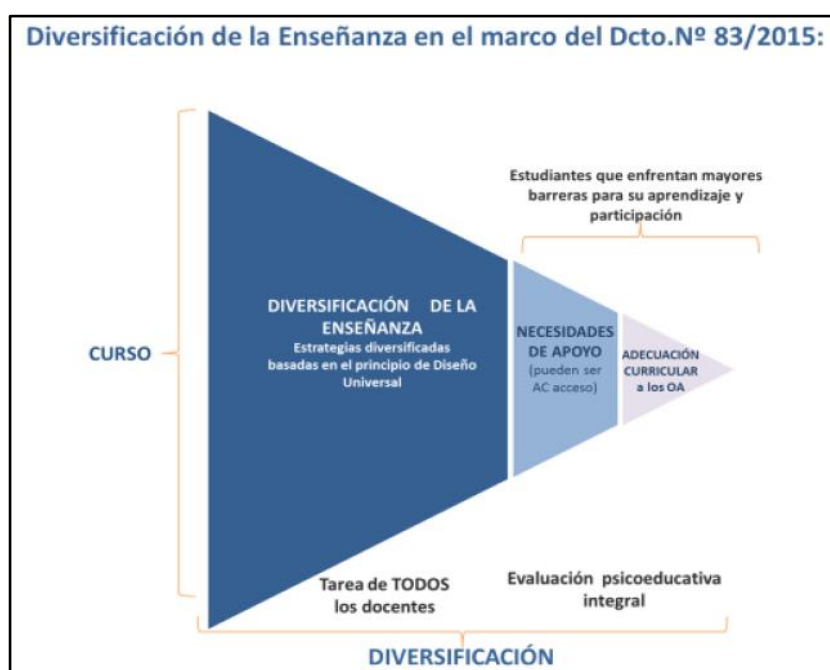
Diversificación de la Enseñanza en el marco del Dcto.Nº 83/2015:

Estudiantes que enfrentan mayores barreras para su aprendizaje y participación

CURSO

DIVERSIFICACIÓN DE LA ENSEÑANZA
Estrategias diversificadas basadas en el principio de Diseño Universal

NECESIDADES DE APOYO
(pueden ser AC acceso)

ADECUACIÓN CURRICULAR a los OA

Tarea de TODOS los docentes

Evaluación psicoeducativa integral

DIVERSIFICACIÓN